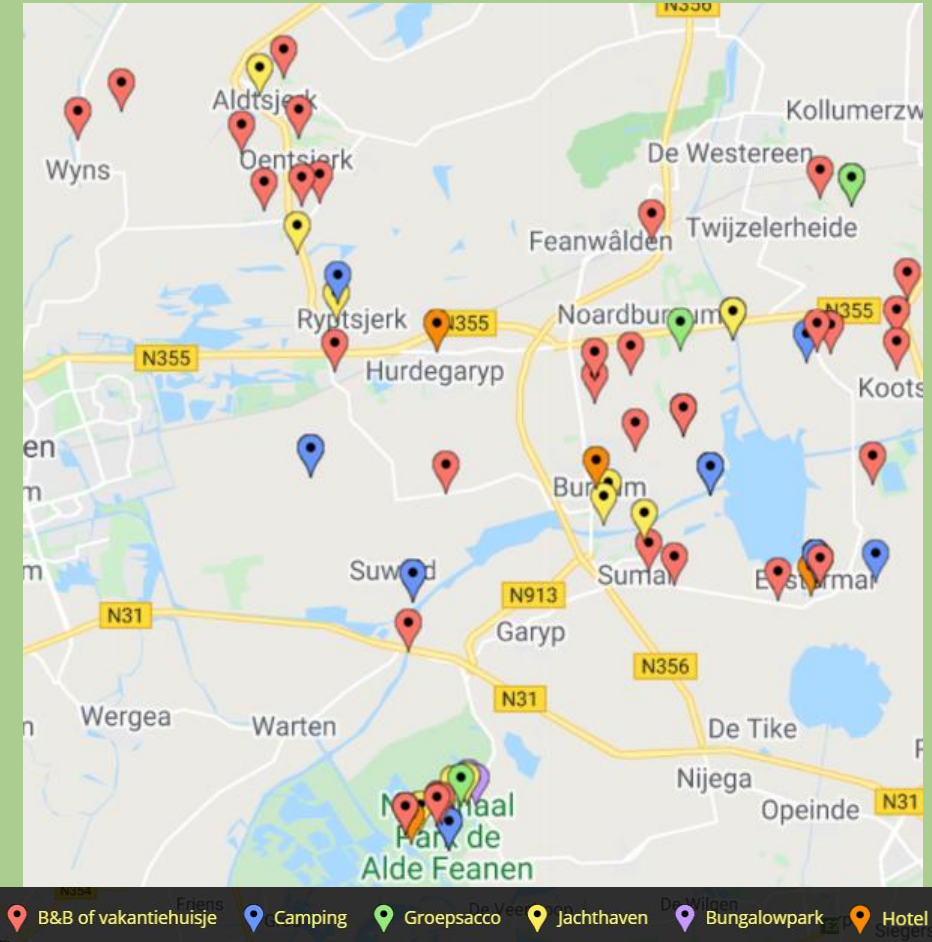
N356
Kollumerzw
Aldtsjerk
Wyns
Oentsjerk
De Westereen
Feanwâlden
Twijzelerheide
Noardburgum
N355
Rypt sjerk
N355
N355
Hurdegaryp
Koots
en
m
Burgum
m
Suwâld
Sumar
Eastermar
N913
N31
Garyp
N356
N31
Wergea
Warten
De Tike
Nijega
Opeinde
N31
Nationaal Park de Alde Feanen
B&B of vakantiehuisje
Camping
Groepsacco
Jachthaven
Bungalowpark
Hotel